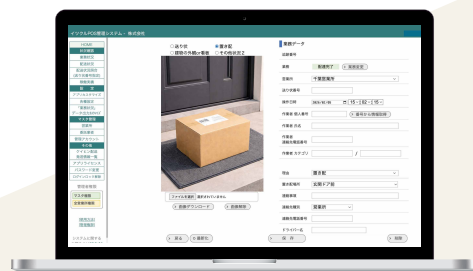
イソケルPOD管理システム - 株式会社

HOME

○ 送り状　● 置き配
○ 話配の失敗の報告　○ その他状況2

業務データ

業務　配達完了　配送失敗

配送先　千葉県浦安市

作業日時　2021/01/10　15：02：15

作業者 氏名

作業者 連絡先電話番号

作業者 カテゴリ　/

置き配

置き配場所　玄関ドア前

配達事業者　置業所

ファイルを選択　選択されていません

画像ダウンロード　画像削除

戻る　確認　戻る　削除

システムに関する